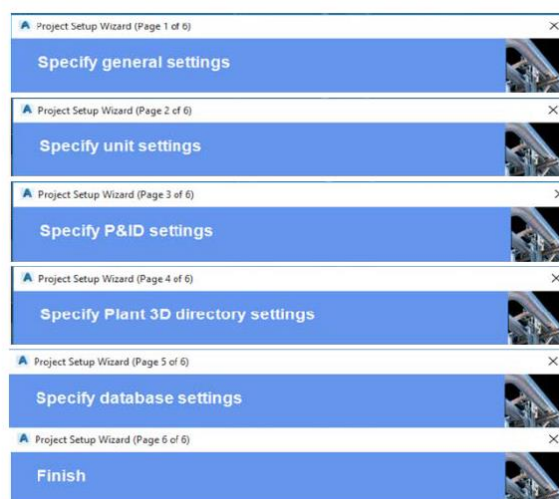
Project Setup Wizard (Page 1 of 6)
×
Specify general settings

Project Setup Wizard (Page 2 of 6)
×
Specify unit settings

Project Setup Wizard (Page 3 of 6)
×
Specify P&ID settings

Project Setup Wizard (Page 4 of 6)
×
Specify Plant 3D directory settings

Project Setup Wizard (Page 5 of 6)
×
Specify database settings

Project Setup Wizard (Page 6 of 6)
×
Finish